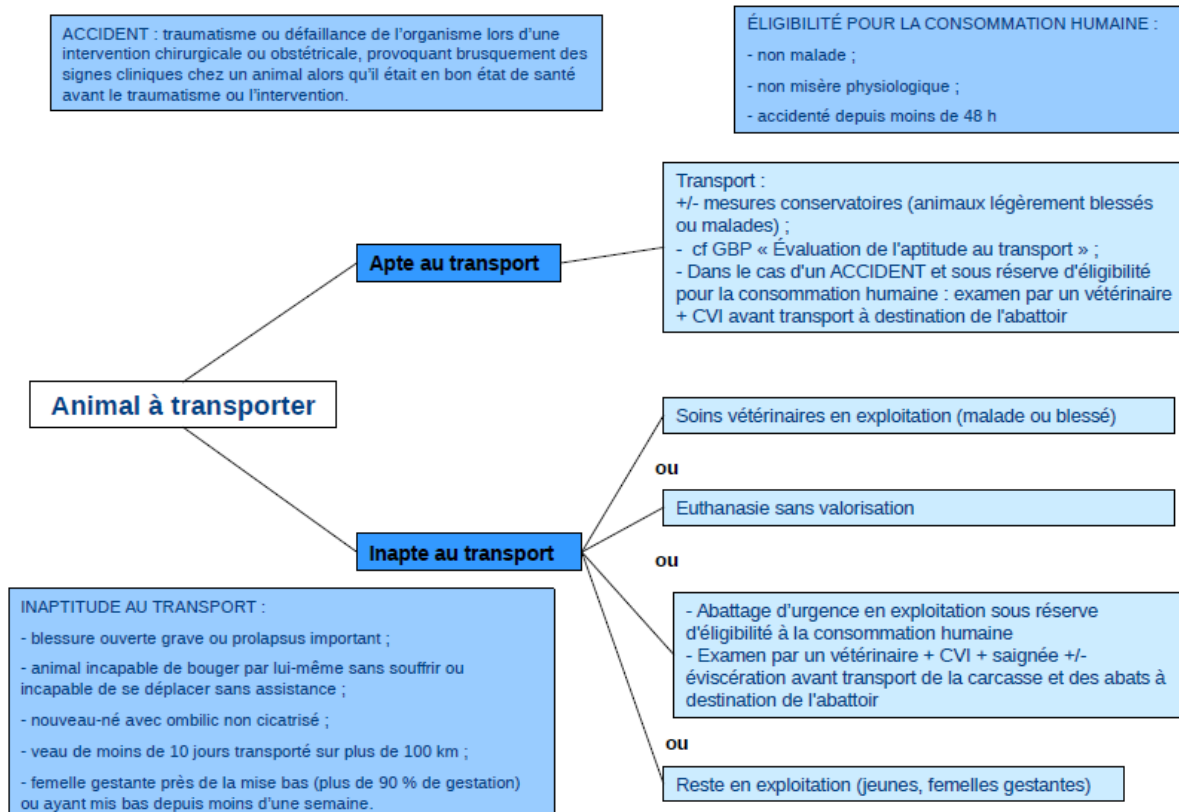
ACCIDENT : traumatisme ou défaillance de l'organisme lors d'une intervention chirurgicale ou obstétricale, provoquant brusquement des signes cliniques chez un animal alors qu'il était en bon état de santé avant le traumatisme ou l'intervention.

ÉLIGIBILITÉ POUR LA CONSOMMATION HUMAINE :
- non malade ;
- non misère physiologique ;
- accidenté depuis moins de 48 h

Transport :
+/- mesures conservatoires (animaux légèrement blessés ou malades) ;
- cf GBP « Évaluation de l'aptitude au transport » ;
- Dans le cas d'un ACCIDENT et sous réserve d'éligibilité pour la consommation humaine : examen par un vétérinaire + CVI avant transport à destination de l'abattoir

Apte au transport

Animal à transporter

Soins vétérinaires en exploitation (malade ou blessé)

ou

Euthanasie sans valorisation

Inapte au transport

ou

- Abattage d'urgence en exploitation sous réserve d'éligibilité à la consommation humaine
- Examen par un vétérinaire + CVI + saignée +/- éviscération avant transport de la carcasse et des abats à destination de l'abattoir

ou

Reste en exploitation (jeunes, femelles gestantes)

INAPTITUDE AU TRANSPORT :
- blessure ouverte grave ou prolapsus important ;
- animal incapable de bouger par lui-même sans souffrir ou incapable de se déplacer sans assistance ;
- nouveau-né avec ombilic non cicatrisé ;
- veau de moins de 10 jours transporté sur plus de 100 km ;
- femelle gestante près de la mise bas (plus de 90 % de gestation) ou ayant mis bas depuis moins d'une semaine.